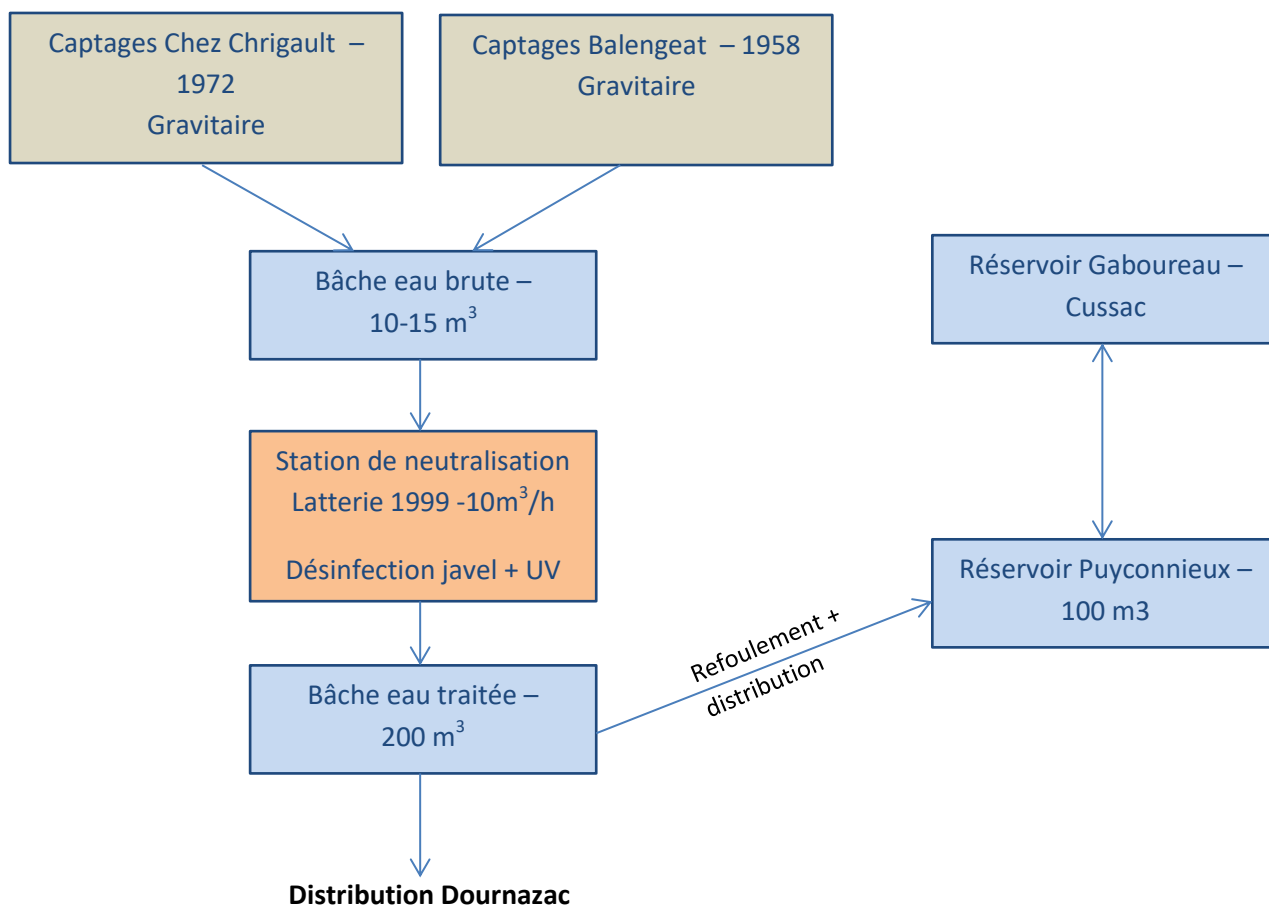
Captages Chez Chrigault – 1972
Gravitaire

Captages Balengeat – 1958
Gravitaire

Bâche eau brute – 10-15 $m^3$

Réservoir Gaboureau – Cussac

Station de neutralisation
Latterie 1999 -10$m^3$/h

Désinfection javel + UV

Réservoir Puyconnieux – 100 m3

Refoulement + distribution

Bâche eau traitée – 200 $m^3$

**Distribution Dournazac**